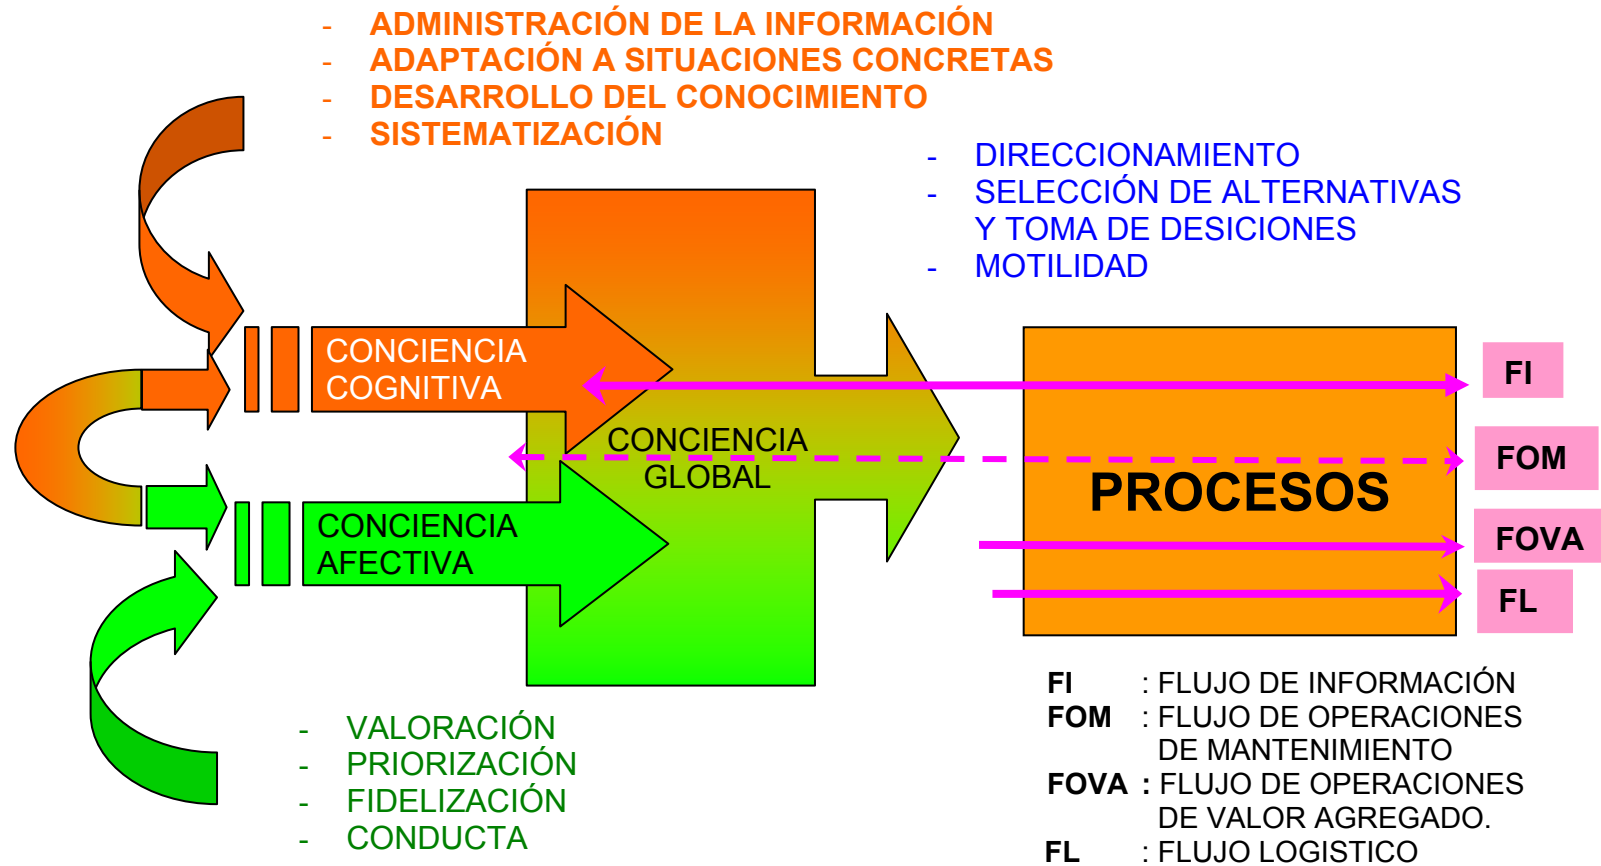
- ADMINISTRACIÓN DE LA INFORMACIÓN
- ADAPTACIÓN A SITUACIONES CONCRETAS
- DESARROLLO DEL CONOCIMIENTO
- SISTEMATIZACIÓN

- DIRECCIONAMIENTO
- SELECCIÓN DE ALTERNATIVAS Y TOMA DE DESICIONES
- MOTILIDAD

CONCIENCIA COGNITIVA

CONCIENCIA GLOBAL

CONCIENCIA AFECTIVA

PROCESOS

FI

FOM

FOVA

FL

- VALORACIÓN
- PRIORIZACIÓN
- FIDELIZACIÓN
- CONDUCTA

FI : FLUJO DE INFORMACIÓN
FOM : FLUJO DE OPERACIONES DE MANTENIMIENTO
FOVA : FLUJO DE OPERACIONES DE VALOR AGREGADO.
FL : FLUJO LOGISTICO